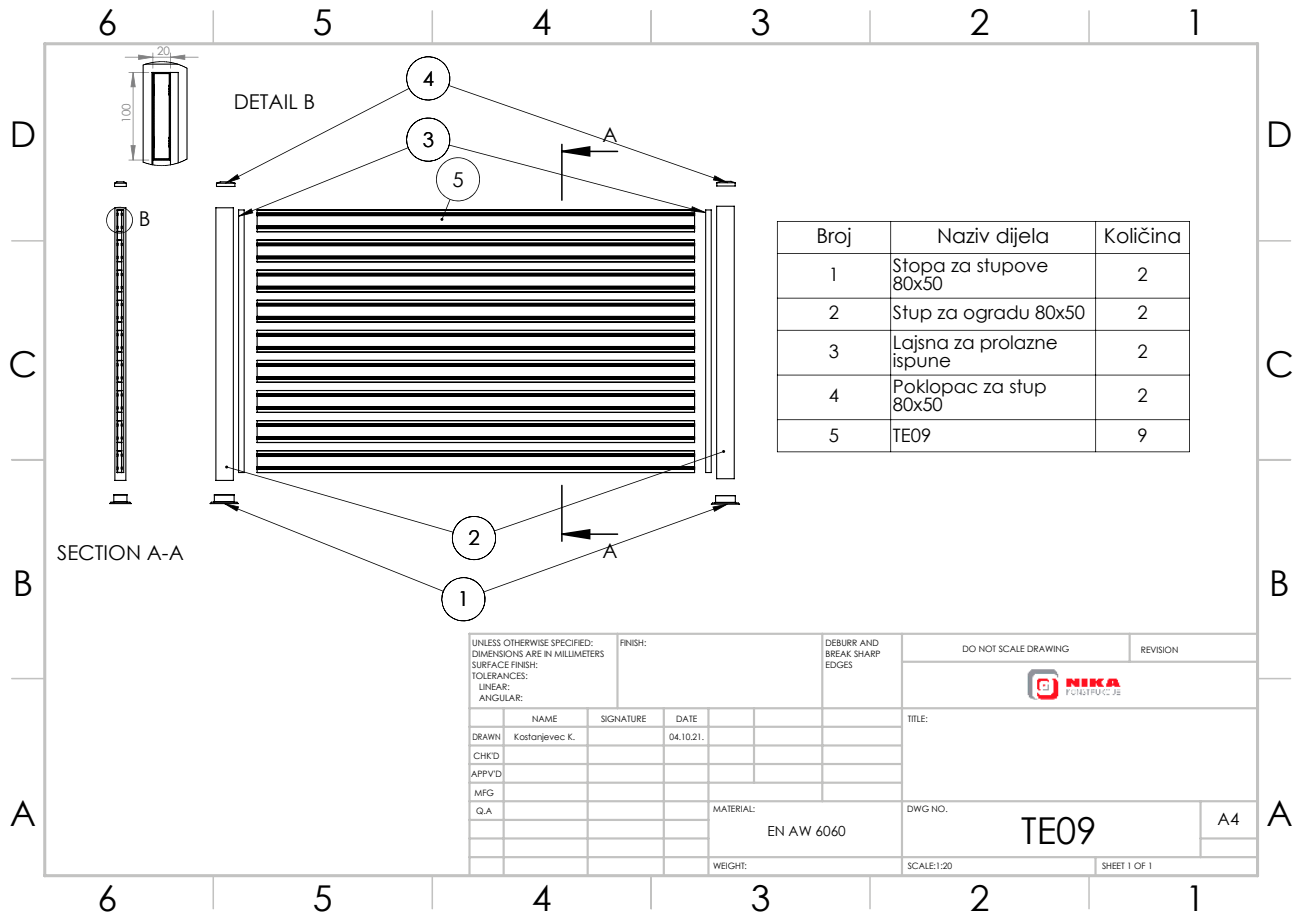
6 5 4 3 2 1

D C B A

20

100

DETAIL B

B

SECTION A-A

4

3

5

A

A

2

1

| Broj | Naziv dijela | Količina |
|---|---|---|
| 1 | Stopa za stupove 80x50 | 2 |
| 2 | Stup za ogradu 80x50 | 2 |
| 3 | Lajsna za prolazne ispune | 2 |
| 4 | Poklopac za stup 80x50 | 2 |
| 5 | TE09 | 9 |

D C B A

UNLESS OTHERWISE SPECIFIED:
DIMENSIONS ARE IN MILLIMETERS
SURFACE FINISH:
TOLERANCES:
LINEAR:
ANGULAR:

FINISH:

DEBURR AND BREAK SHARP EDGES

DO NOT SCALE DRAWING

REVISION

NIKA KONSTRUKCIJE

| | NAME | SIGNATURE | DATE |
|---|---|---|---|
| DRAWN | Kostanjevec K. | | 04.10.21. |
| CHK'D | | | |
| APPV'D | | | |
| MFG | | | |
| Q.A | | | |

TITLE:

MATERIAL:
EN AW 6060

DWG NO.
TE09

A4

WEIGHT:

SCALE:1:20

SHEET 1 OF 1

6 5 4 3 2 1